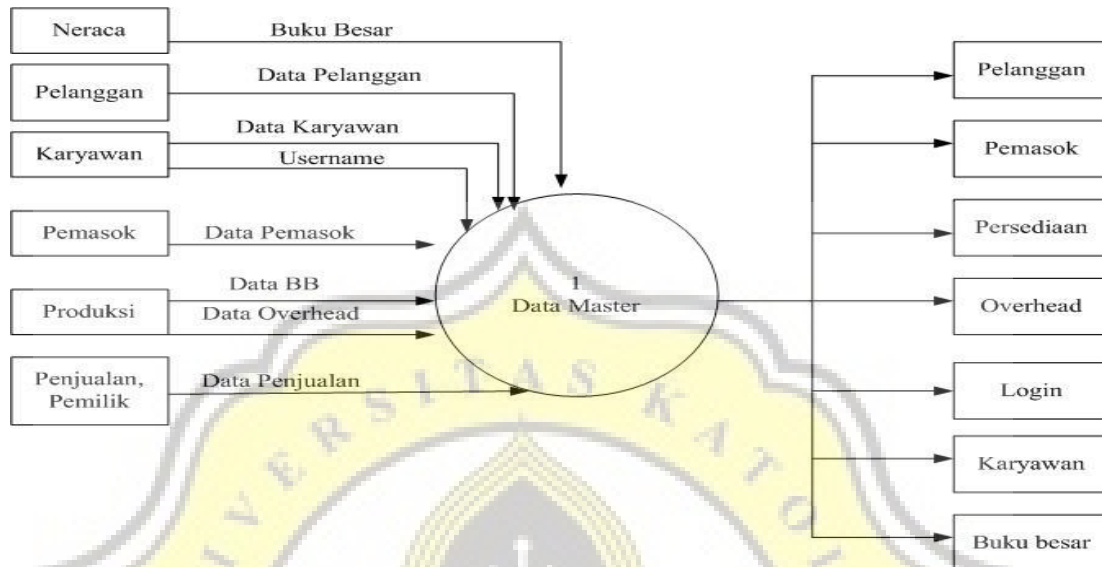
Neraca

Buku Besar

Pelanggan

Data Pelanggan

Data Karyawan

Karyawan

Username

Pemasok

Data Pemasok

Data BB

Produksi

Data Overhead

Penjualan, Pemilik

Data Penjualan

1
Data Master

Pelanggan

Pemasok

Persediaan

Overhead

Login

Karyawan

Buku besar

VERSITAS KATO